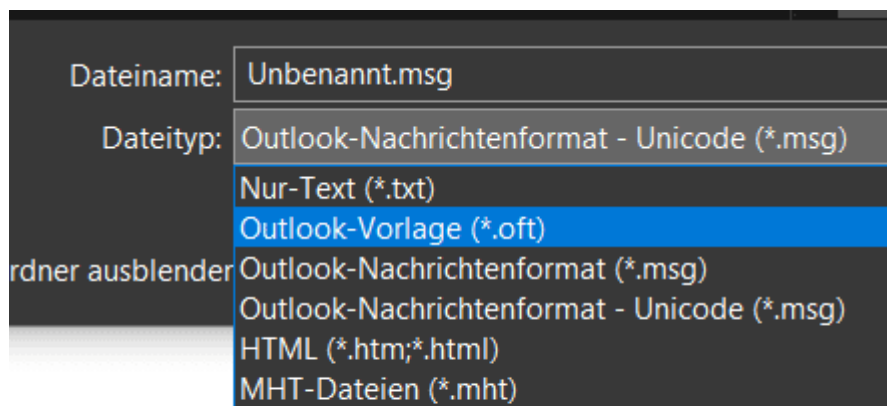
Dateiname: Unbenannt.msg

Dateityp: Outlook-Nachrichtenformat - Unicode (*.msg)

Nur-Text (*.txt)
Outlook-Vorlage (*.oft)
Outlook-Nachrichtenformat (*.msg)
Outlook-Nachrichtenformat - Unicode (*.msg)
HTML (*.htm;*.html)
MHT-Dateien (*.mht)

rdner ausblenden